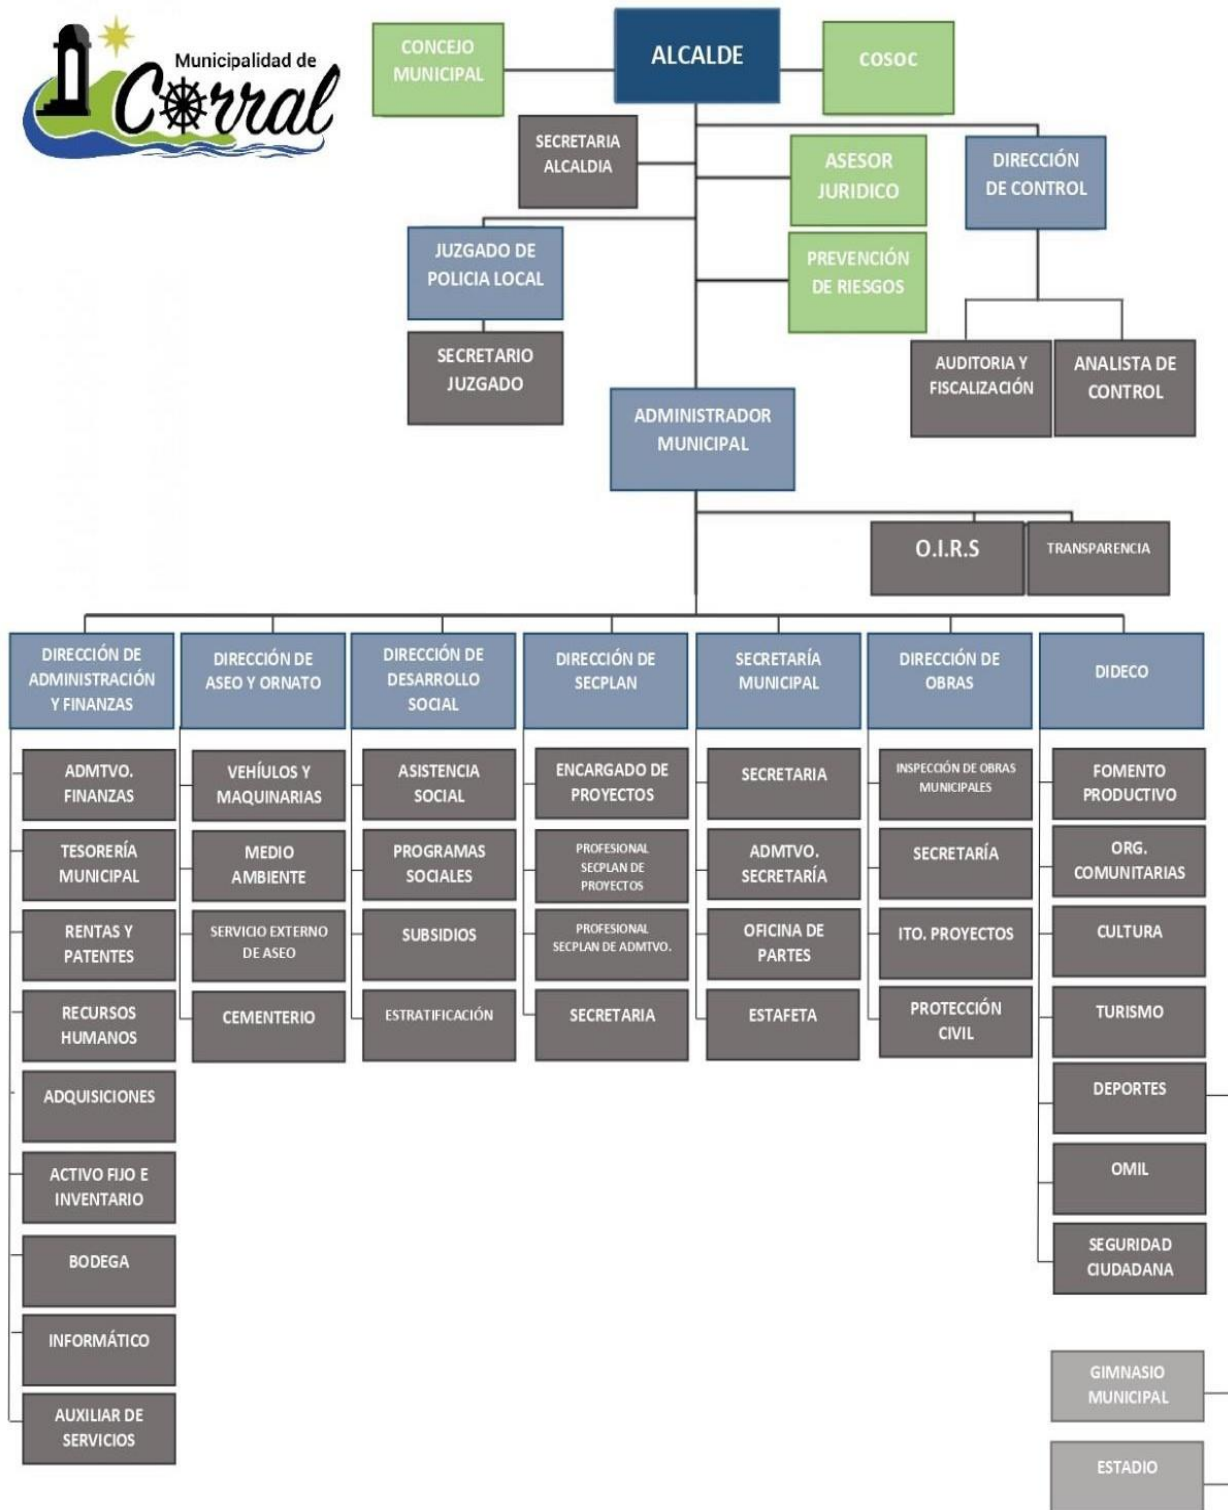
Municipalidad de Corral

CONCEJO MUNICIPAL

ALCALDE

COSOC

SECRETARIA ALCALDIA

ASESOR JURIDICO

DIRECCIÓN DE CONTROL

JUZGADO DE POLICIA LOCAL

PREVENCIÓN DE RIESGOS

SECRETARIO JUZGADO

AUDITORIA Y FISCALIZACIÓN

ANALISTA DE CONTROL

ADMINISTRADOR MUNICIPAL

O.I.R.S

TRANSPARENCIA

DIRECCIÓN DE ADMINISTRACIÓN Y FINANZAS

ADMTVO. FINANZAS

TESORERÍA MUNICIPAL

RENTAS Y PATENTES

RECURSOS HUMANOS

ADQUISICIONES

ACTIVO FIJO E INVENTARIO

BODEGA

INFORMÁTICO

AUXILIAR DE SERVICIOS

DIRECCIÓN DE ASEO Y ORNATO

VEHÍULOS Y MAQUINARIAS

MEDIO AMBIENTE

SERVICIO EXTERNO DE ASEO

CEMENTERIO

DIRECCIÓN DE DESARROLLO SOCIAL

ASISTENCIA SOCIAL

PROGRAMAS SOCIALES

SUBSIDIOS

ESTRATIFICACIÓN

DIRECCIÓN DE SECPLAN

ENCARGADO DE PROYECTOS

PROFESIONAL SECPLAN DE PROYECTOS

PROFESIONAL SECPLAN DE ADMTVO.

SECRETARIA

SECRETARÍA MUNICIPAL

SECRETARIA

ADMTVO. SECRETARÍA

OFICINA DE PARTES

ESTAFETA

DIRECCIÓN DE OBRAS

INSPECCIÓN DE OBRAS MUNICIPALES

SECRETARÍA

ITO. PROYECTOS

PROTECCIÓN CIVIL

DIDECO

FOMENTO PRODUCTIVO

ORG. COMUNITARIAS

CULTURA

TURISMO

DEPORTES

OMIL

SEGURIDAD CIUDADANA

GIMNASIO MUNICIPAL

ESTADIO